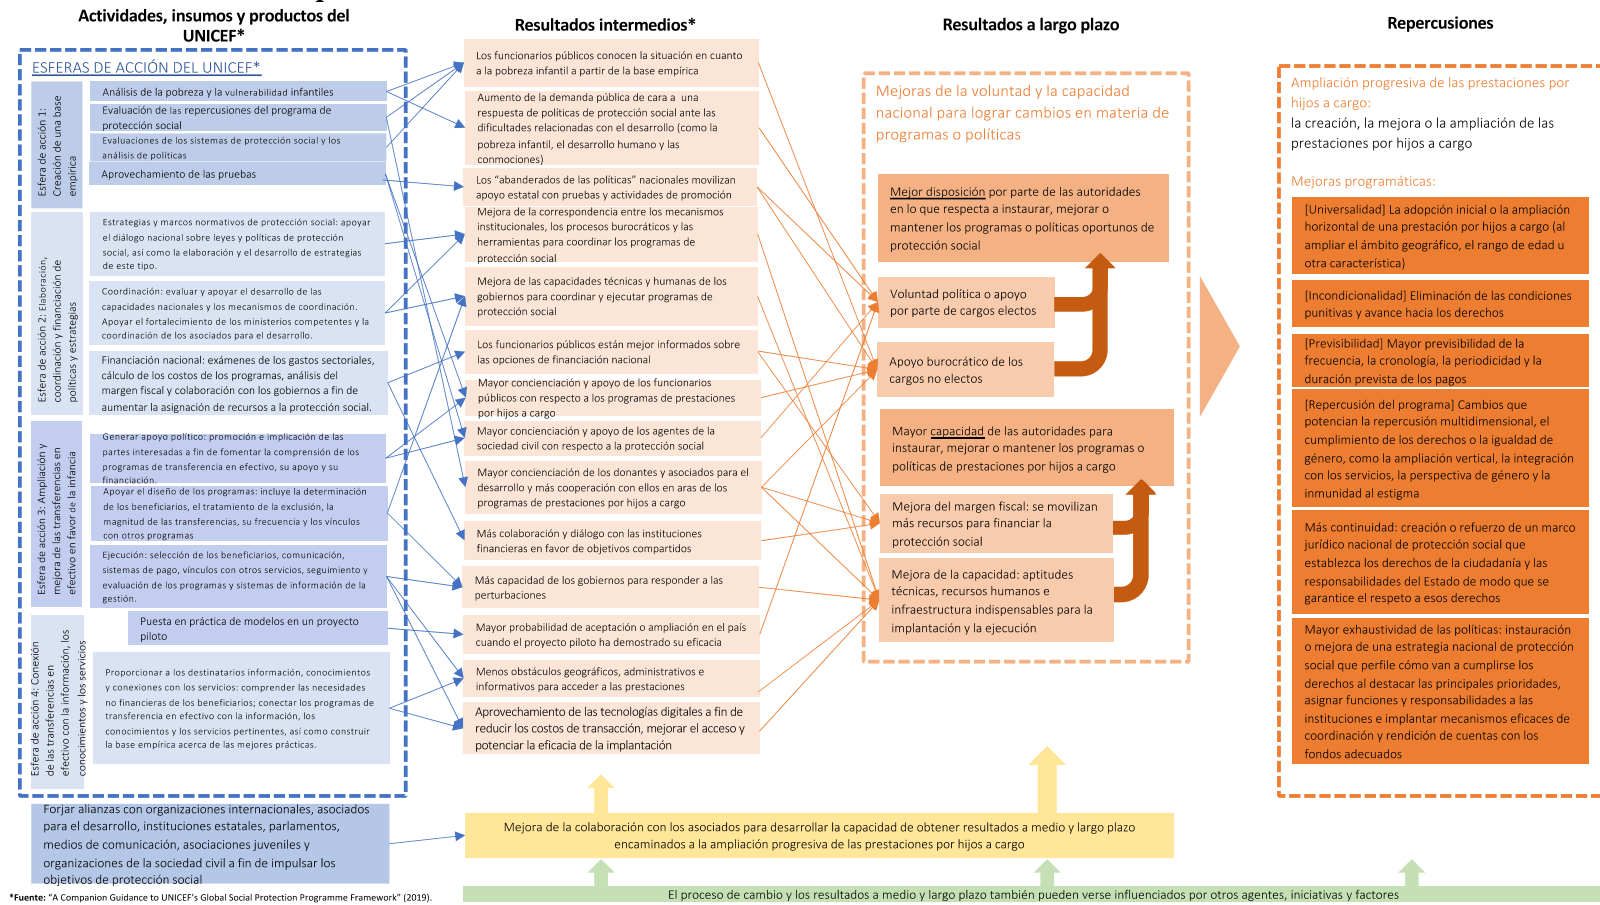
Actividades, insumos y productos del UNICEF*

Resultados intermedios*

Resultados a largo plazo

Repercusiones

ESFERAS DE ACCIÓN DEL UNICEF*

Esfera de acción 1: Creación de una base empírica

Análisis de la pobreza y la vulnerabilidad infantiles

Evaluación de las repercusiones del programa de protección social

Evaluaciones de los sistemas de protección social y los análisis de políticas

Aprovechamiento de las pruebas

Esfera de acción 2: Elaboración, coordinación y financiación de políticas y estrategias

Estrategias y marcos normativos de protección social: apoyar el diálogo nacional sobre leyes y políticas de protección social, así como la elaboración y el desarrollo de estrategias de este tipo.

Coordinación: evaluar y apoyar el desarrollo de las capacidades nacionales y los mecanismos de coordinación. Apoyar el fortalecimiento de los ministerios competentes y la coordinación de los asociados para el desarrollo.

Financiación nacional: exámenes de los gastos sectoriales, cálculo de los costos de los programas, análisis del margen fiscal y colaboración con los gobiernos a fin de aumentar la asignación de recursos a la protección social.

Esfera de acción 3: Ampliación y mejora de las transferencias en efectivo en favor de la infancia

Generar apoyo político: promoción e implicación de las partes interesadas a fin de fomentar la comprensión de los programas de transferencia en efectivo, su apoyo y su financiación.

Apoyar el diseño de los programas: incluye la determinación de los beneficiarios, el tratamiento de la exclusión, la magnitud de las transferencias, su frecuencia y los vínculos con otros programas

Ejecución: selección de los beneficiarios, comunicación, sistemas de pago, vínculos con otros servicios, seguimiento y evaluación de los programas y sistemas de información de la gestión.

Puesta en práctica de modelos en un proyecto piloto

Esfera de acción 4: Conexión de las transferencias en efectivo con la información, los conocimientos y los servicios

Proporcionar a los destinatarios información, conocimientos y conexiones con los servicios: comprender las necesidades no financieras de los beneficiarios; conectar los programas de transferencia en efectivo con la información, los conocimientos y los servicios pertinentes, así como construir la base empírica acerca de las mejores prácticas.

Forjar alianzas con organizaciones internacionales, asociados para el desarrollo, instituciones estatales, parlamentos, medios de comunicación, asociaciones juveniles y organizaciones de la sociedad civil a fin de impulsar los objetivos de protección social

Los funcionarios públicos conocen la situación en cuanto a la pobreza infantil a partir de la base empírica

Aumento de la demanda pública de cara a una respuesta de políticas de protección social ante las dificultades relacionadas con el desarrollo (como la pobreza infantil, el desarrollo humano y las conmociones)

Los "abanderados de las políticas" nacionales movilizan apoyo estatal con pruebas y actividades de promoción

Mejora de la correspondencia entre los mecanismos institucionales, los procesos burocráticos y las herramientas para coordinar los programas de protección social

Mejora de las capacidades técnicas y humanas de los gobiernos para coordinar y ejecutar programas de protección social

Los funcionarios públicos están mejor informados sobre las opciones de financiación nacional

Mayor concienciación y apoyo de los funcionarios públicos con respecto a los programas de prestaciones por hijos a cargo

Mayor concienciación y apoyo de los agentes de la sociedad civil con respecto a la protección social

Mayor concienciación y apoyo de los donantes y asociados para el desarrollo y más cooperación con ellos en aras de los programas de prestaciones por hijos a cargo

Más colaboración y diálogo con las instituciones financieras en favor de objetivos compartidos

Más capacidad de los gobiernos para responder a las perturbaciones

Mayor probabilidad de aceptación o ampliación en el país cuando el proyecto piloto ha demostrado su eficacia

Menos obstáculos geográficos, administrativos e informativos para acceder a las prestaciones

Aprovechamiento de las tecnologías digitales a fin de reducir los costos de transacción, mejorar el acceso y potenciar la eficacia de la implantación

Mejoras de la voluntad y la capacidad nacional para lograr cambios en materia de programas o políticas

Mejor disposición por parte de las autoridades en lo que respecta a instaurar, mejorar o mantener los programas o políticas oportunos de protección social

Voluntad política o apoyo por parte de cargos electos

Apoyo burocrático de los cargos no electos

Mayor capacidad de las autoridades para instaurar, mejorar o mantener los programas o políticas de prestaciones por hijos a cargo

Mejora del margen fiscal: se movilizan más recursos para financiar la protección social

Mejora de la capacidad: aptitudes técnicas, recursos humanos e infraestructura indispensables para la implantación y la ejecución

Ampliación progresiva de las prestaciones por hijos a cargo:
la creación, la mejora o la ampliación de las prestaciones por hijos a cargo

Mejoras programáticas:

[Universalidad] La adopción inicial o la ampliación horizontal de una prestación por hijos a cargo (al ampliar el ámbito geográfico, el rango de edad u otra característica)

[Incondicionalidad] Eliminación de las condiciones punitivas y avance hacia los derechos

[Previsibilidad] Mayor previsibilidad de la frecuencia, la cronología, la periodicidad y la duración prevista de los pagos

[Repercusión del programa] Cambios que potencian la repercusión multidimensional, el cumplimiento de los derechos o la igualdad de género, como la ampliación vertical, la integración con los servicios, la perspectiva de género y la inmunidad al estigma

Más continuidad: creación o refuerzo de un marco jurídico nacional de protección social que establezca los derechos de la ciudadanía y las responsabilidades del Estado de modo que se garantice el respeto a esos derechos

Mayor exhaustividad de las políticas: instauración o mejora de una estrategia nacional de protección social que perfile cómo van a cumplirse los derechos al destacar las principales prioridades, asignar funciones y responsabilidades a las instituciones e implantar mecanismos eficaces de coordinación y rendición de cuentas con los fondos adecuados

Mejora de la colaboración con los asociados para desarrollar la capacidad de obtener resultados a medio y largo plazo encaminados a la ampliación progresiva de las prestaciones por hijos a cargo

*Fuente: "A Companion Guidance to UNICEF's Global Social Protection Programme Framework" (2019).

El proceso de cambio y los resultados a medio y largo plazo también pueden verse influenciados por otros agentes, iniciativas y factores